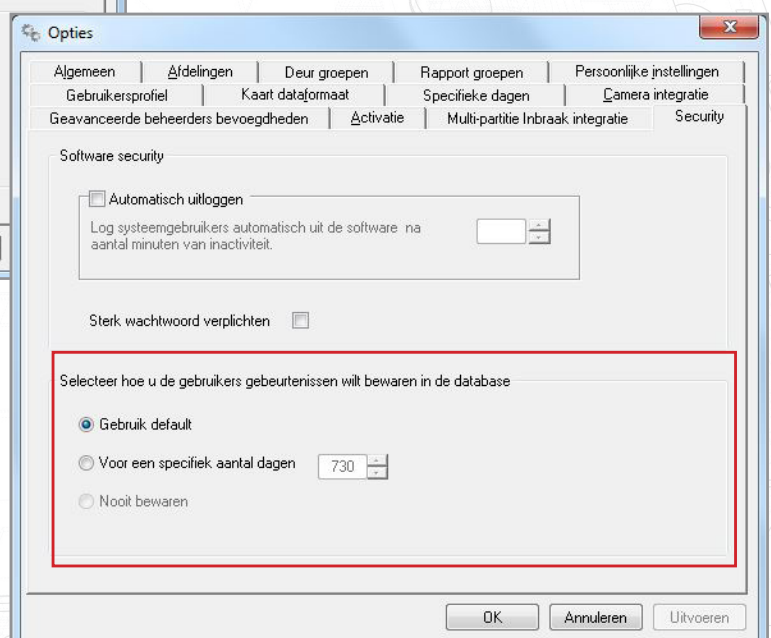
Opties

Algemeen | Afdelingen | Deur groepen | Rapport groepen | Persoonlijke instellingen
Gebruikersprofiel | Kaart dataformaat | Specifieke dagen | Camera integratie
Geavanceerde beheerders bevoegdheden | Activatie | Multi-partitie Inbraak integratie | Security

Software security

Automatisch uitloggen

Log systeemgebruikers automatisch uit de software na aantal minuten van inactiviteit.

Sterk wachtwoord verplichten

Selecteer hoe u de gebruikers gebeurtenissen wilt bewaren in de database

Gebruik default

Voor een specifiek aantal dagen 730

Nooit bewaren

OK | Annuleren | Uitvoeren